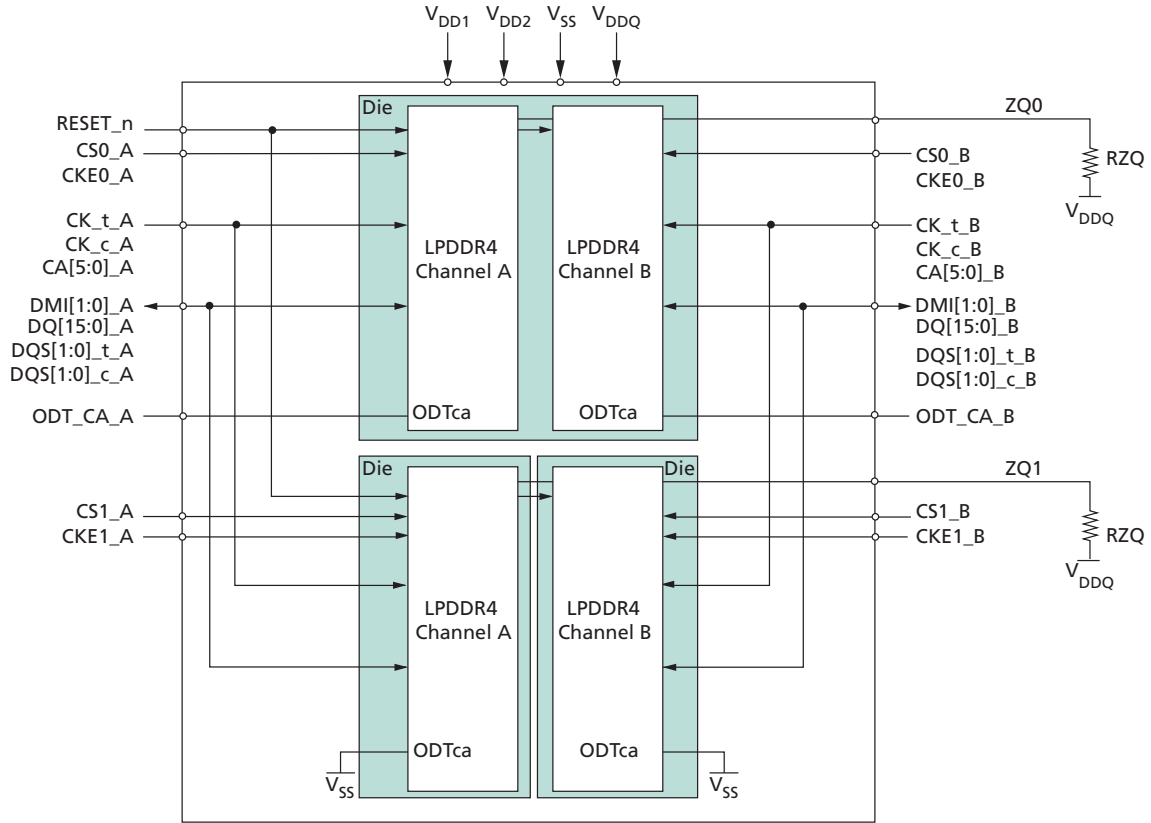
$V_{DD1}$ $V_{DD2}$ $V_{SS}$ $V_{DDQ}$

Die

RESET_n
CS0_A
CKE0_A

CK_t_A
CK_c_A
CA[5:0]_A

DMI[1:0]_A
DQ[15:0]_A
DQS[1:0]_t_A
DQS[1:0]_c_A

ODT_CA_A

LPDDR4
Channel A

ODTca

LPDDR4
Channel B

ODTca

ZQ0
RZQ
$V_{DDQ}$

CS0_B
CKE0_B

CK_t_B
CK_c_B
CA[5:0]_B

DMI[1:0]_B
DQ[15:0]_B
DQS[1:0]_t_B
DQS[1:0]_c_B

ODT_CA_B

Die

Die

CS1_A
CKE1_A

LPDDR4
Channel A

ODTca

$V_{SS}$

LPDDR4
Channel B

ODTca

$V_{SS}$

ZQ1
RZQ
$V_{DDQ}$

CS1_B
CKE1_B